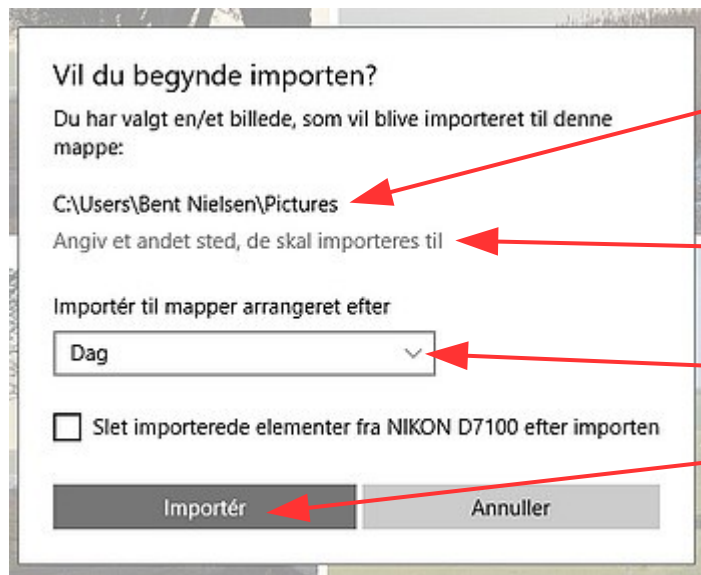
Vil du begynde importen?

Du har valgt en/et billede, som vil blive importeret til denne mappe:

C:\Users\Bent Nielsen\Pictures

Angiv et andet sted, de skal importeres til

Importér til mapper arrangeret efter

Dag

Slet importerede elementer fra NIKON D7100 efter importen

Importér

Annuller